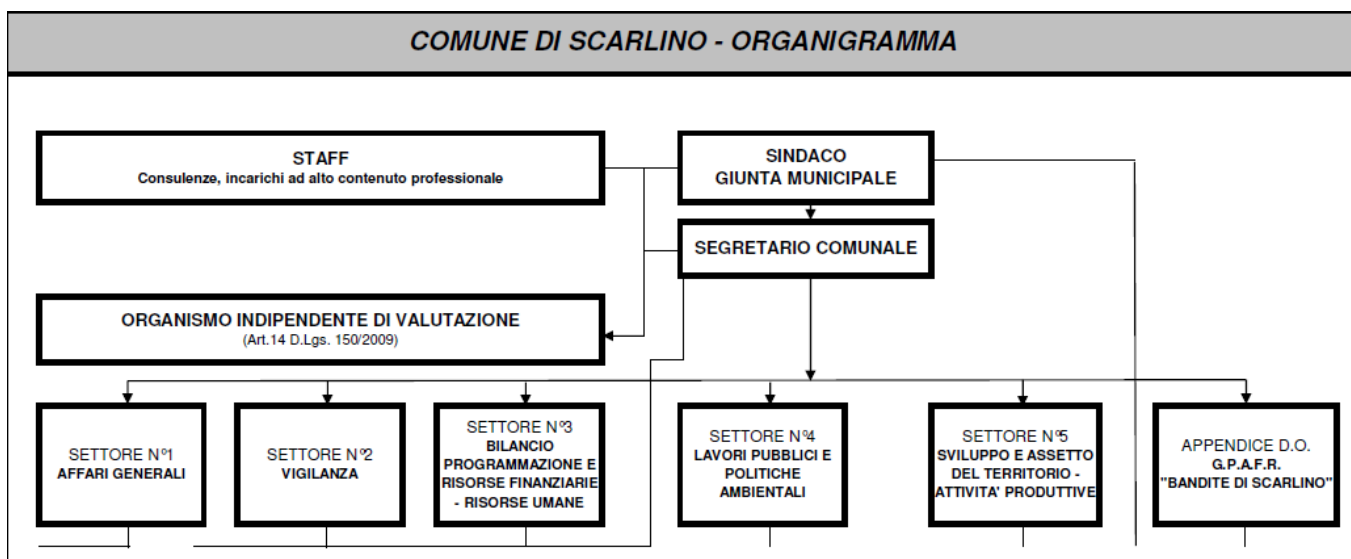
COMUNE DI SCARLINO - ORGANIGRAMMA

STAFF
Consulenze, incarichi ad alto contenuto professionale

SINDACO
GIUNTA MUNICIPALE

SEGRETARIO COMUNALE

ORGANISMO INDIPENDENTE DI VALUTAZIONE
(Art.14 D.Lgs. 150/2009)

SETTORE N°1
AFFARI GENERALI

SETTORE N°2
VIGILANZA

SETTORE N°3
BILANCIO PROGRAMMAZIONE E RISORSE FINANZIARIE - RISORSE UMANE

SETTORE N°4
LAVORI PUBBLICI E POLITICHE AMBIENTALI

SETTORE N°5
SVILUPPO E ASSETTO DEL TERRITORIO - ATTIVITA' PRODUTTIVE

APPENDICE D.O.
G.P.A.F.R.
"BANDITE DI SCARLINO"